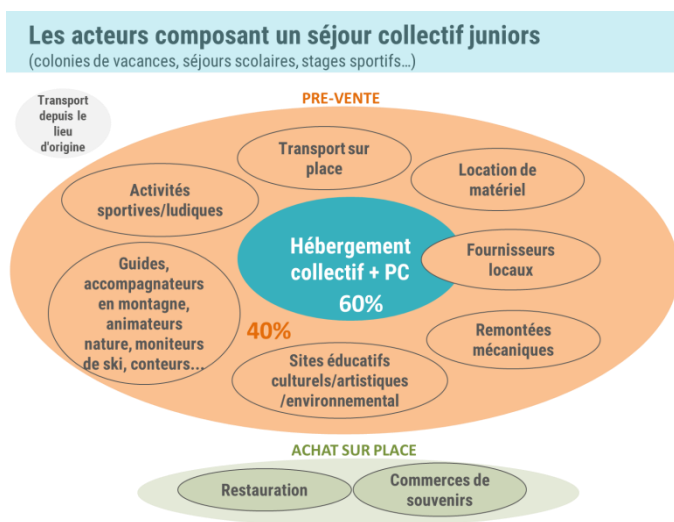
Les acteurs composant un séjour collectif juniors
(colonies de vacances, séjours scolaires, stages sportifs…)

Transport depuis le lieu d'origine

PRE-VENTE

Transport sur place

Location de matériel

Activités sportives/ludiques

Hébergement collectif + PC
60%

Fournisseurs locaux

Guides, accompagnateurs en montagne, animateurs nature, moniteurs de ski, conteurs…

40%

Remontées mécaniques

Sites éducatifs culturels/artistiques /environnemental

ACHAT SUR PLACE

Restauration

Commerces de souvenirs